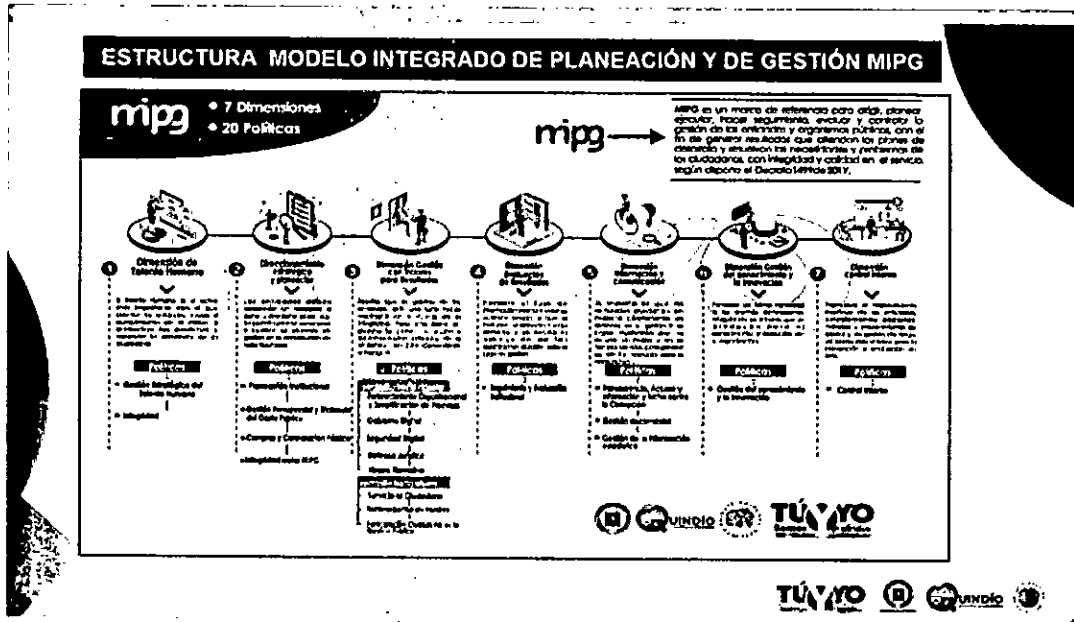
ESTRUCTURA MODELO INTEGRADO DE PLANEACIÓN Y DE GESTIÓN MIPG

mipg
• 7 Dimensiones
• 20 Políticas

mipg

MIPG es un marco de referencia para dirigir, planear, ejecutar, hacer seguimiento, evaluar y controlar la gestión de las entidades y organismos públicos, con el fin de generar resultados que atiendan los planes de desarrollo y resuelvan las necesidades y problemas de los ciudadanos, con integridad y calidad en el servicio, según dispone el Decreto 1499 de 2017.

1 Dirección de Talento Humano
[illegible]
Políticas
• Gestión Estratégica del Talento Humano
• Integridad

2 Direccionamiento estratégico y planeación
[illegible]
Políticas
• Planeación Institucional
• Gestión Presupuestal y Eficiencia del Gasto Público
• Compras y Contratación Pública
• Integridad en el MIPG

3 Gestión con Valores para Resultados
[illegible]
Políticas
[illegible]
Fortalecimiento Organizacional y Simplificación de Procesos
Gobierno Digital
Seguridad Digital
Defensa Jurídica
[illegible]
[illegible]
Servicio al Ciudadano
Racionalización de Trámites
Participación Ciudadana en la Gestión Pública

4 Evaluación de Resultados
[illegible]
Políticas
• Seguimiento y Evaluación Institucional

5 Información y Comunicación
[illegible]
Políticas
• Transparencia, Acceso a la información y lucha contra la Corrupción
• Gestión documental
• Gestión de la Información estadística

6 Gestión del Conocimiento y la Innovación
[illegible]
Políticas
• Gestión del conocimiento y la innovación

7 Control Interno
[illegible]
Políticas
• Control Interno

QUINDIO TÚ Y YO

TÚ Y YO QUINDIO